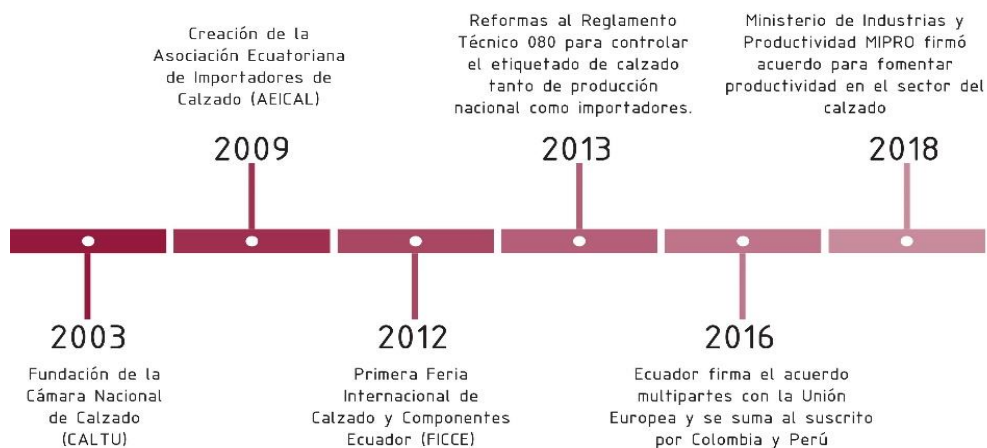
Creación de la Asociación Ecuatoriana de Importadores de Calzado (AEICAL)

2009

Reformas al Reglamento Técnico 080 para controlar el etiquetado de calzado tanto de producción nacional como importadores.

2013

Ministerio de Industrias y Productividad MIPRO firmó acuerdo para fomentar productividad en el sector del calzado

2018

2003

Fundación de la Cámara Nacional de Calzado (CALTU)

2012

Primera Feria Internacional de Calzado y Componentes Ecuador (FICCE)

2016

Ecuador firma el acuerdo multipartes con la Unión Europea y se suma al suscrito por Colombia y Perú